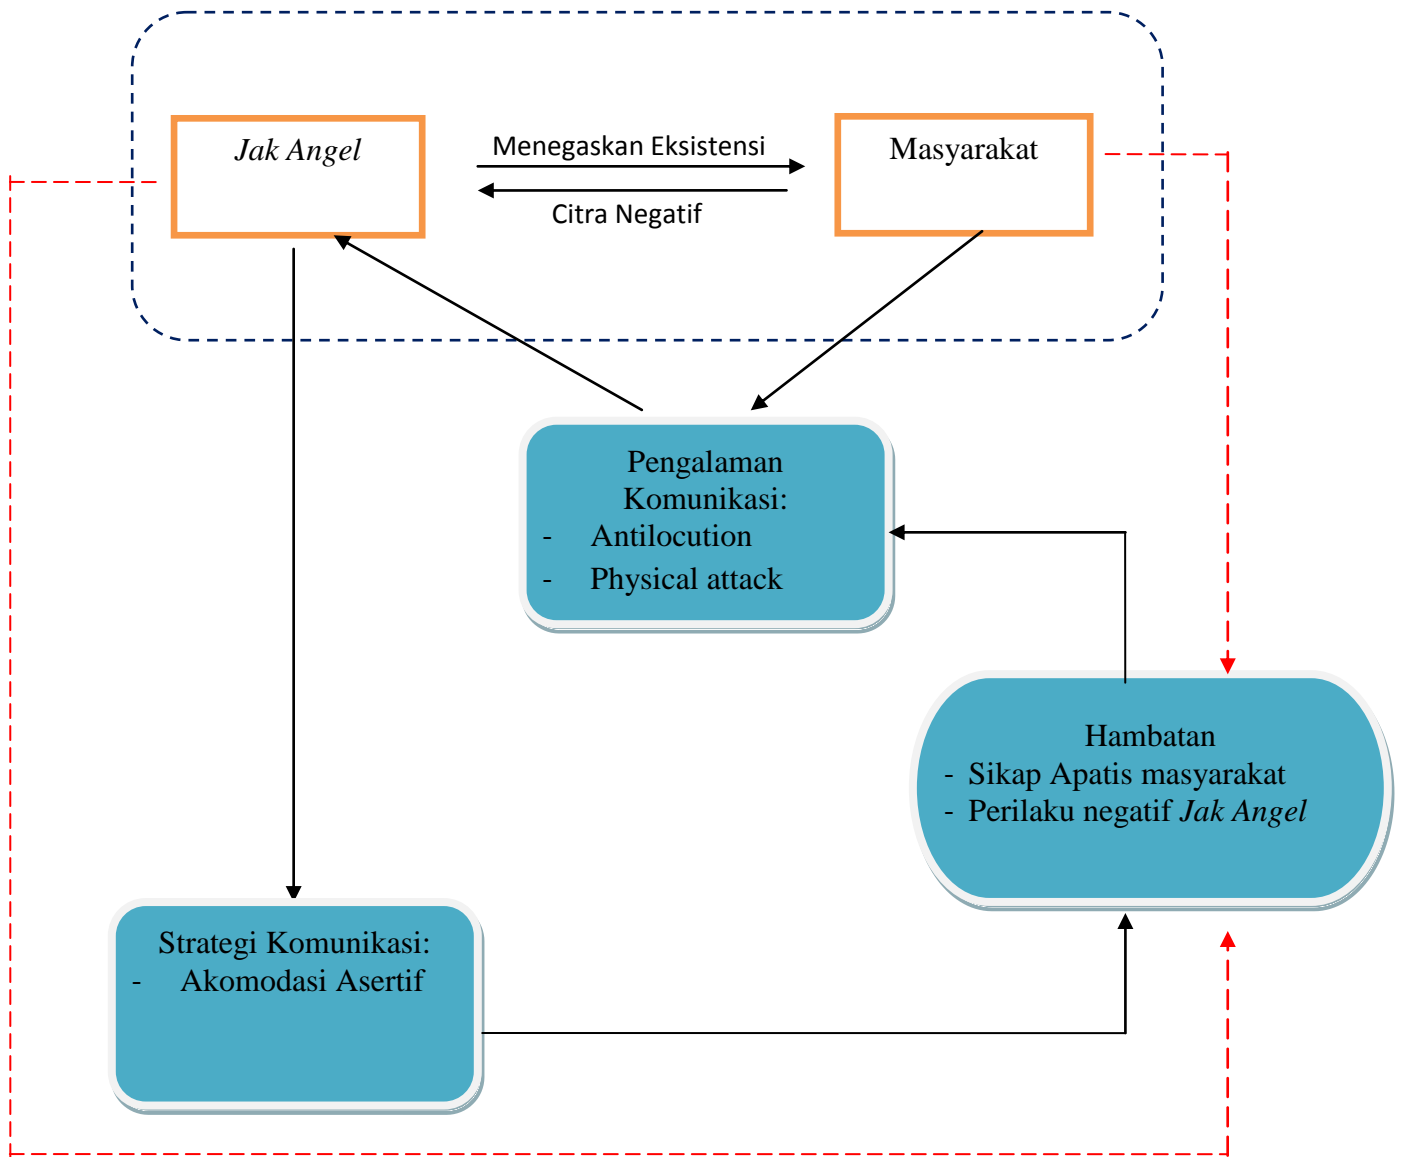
Jak Angel

Menegaskan Eksistensi

Citra Negatif

Masyarakat

Pengalaman Komunikasi:
- Antilocution
- Physical attack

Hambatan
- Sikap Apatis masyarakat
- Perilaku negatif Jak Angel

Strategi Komunikasi:
- Akomodasi Asertif